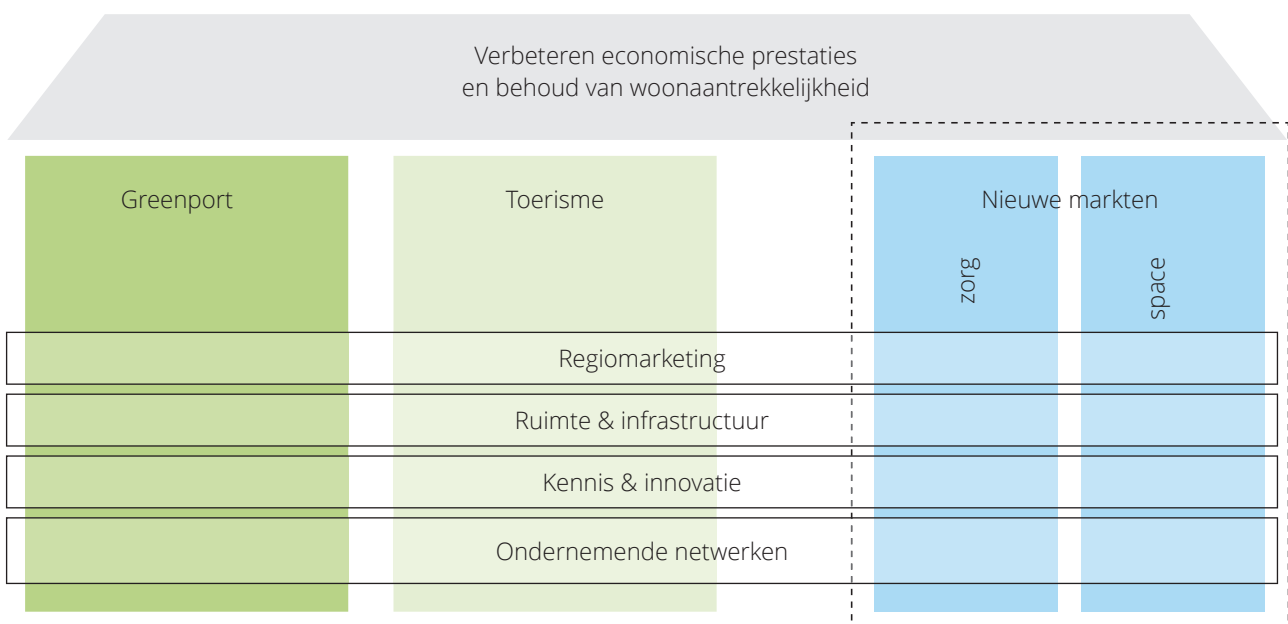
Verbeteren economische prestaties
en behoud van woonaantrekkelijkheid

Greenport

Toerisme

Nieuwe markten

zorg

space

Regiomarketing

Ruimte & infrastructuur

Kennis & innovatie

Ondernemende netwerken